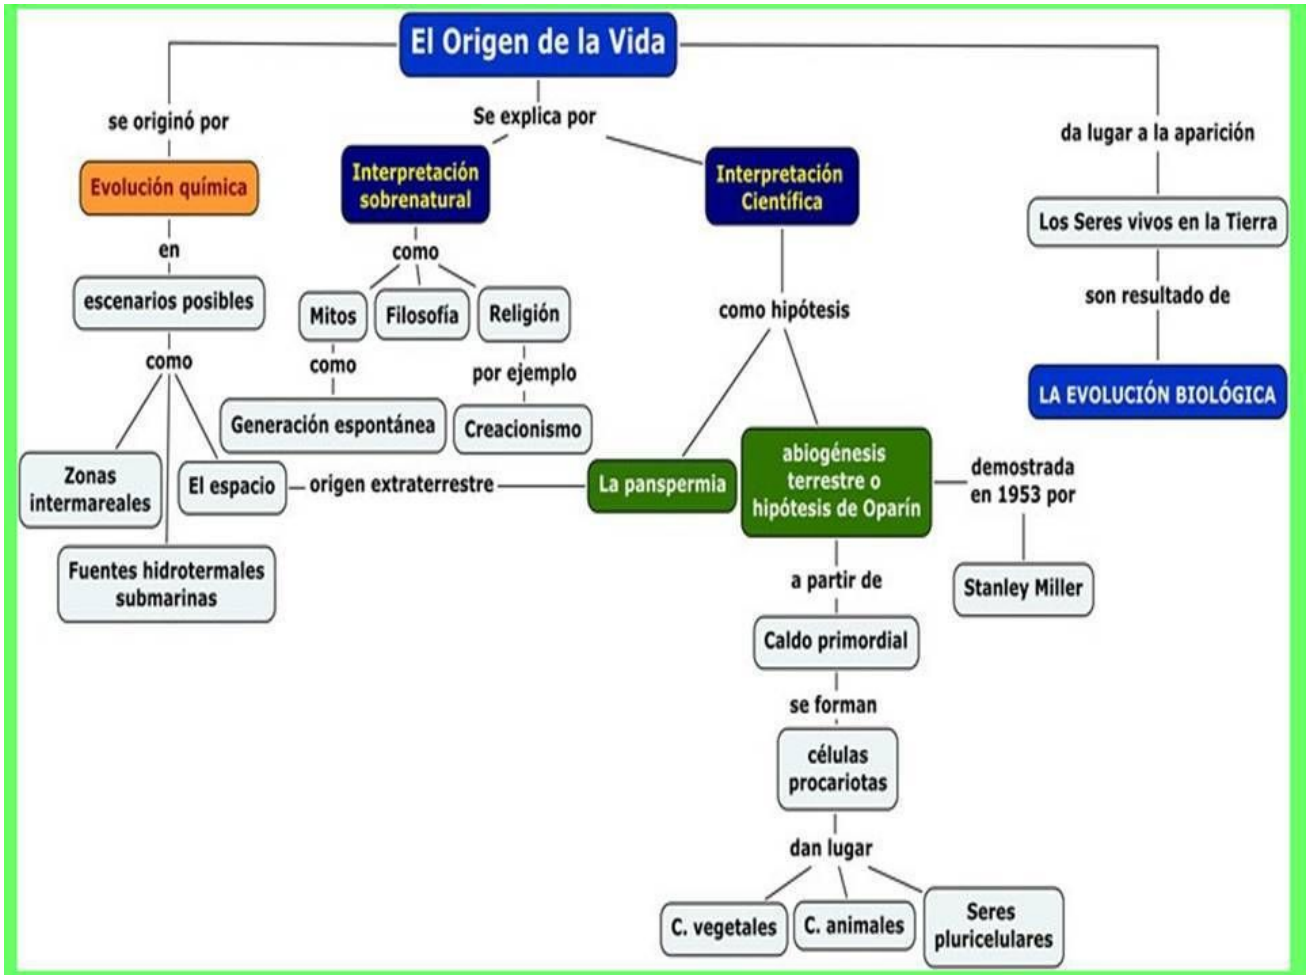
El Origen de la Vida

se originó por

Evolución química

en

escenarios posibles

como

Zonas intermareales

El espacio

Fuentes hidrotermales submarinas

Se explica por

Interpretación sobrenatural

como

Mitos

Filosofía

Religión

como

Generación espontánea

por ejemplo

Creacionismo

origen extraterrestre

Interpretación Científica

como hipótesis

La panspermia

abiogénesis terrestre o hipótesis de Oparín

demostrada en 1953 por

Stanley Miller

a partir de

Caldo primordial

se forman

células procariotas

dan lugar

C. vegetales

C. animales

Seres pluricelulares

da lugar a la aparición

Los Seres vivos en la Tierra

son resultado de

LA EVOLUCIÓN BIOLÓGICA